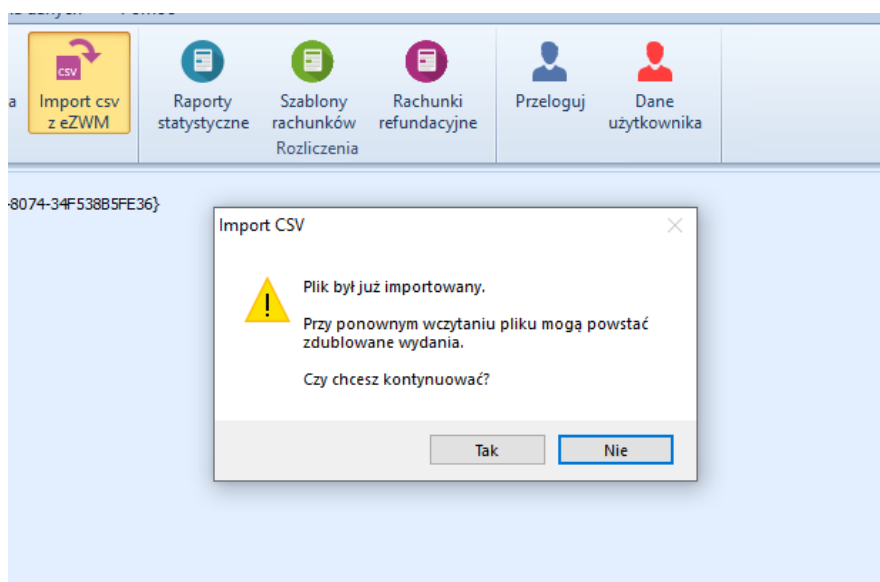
a

CSV

Import csv z eZWM

Raporty statystyczne

Szablony rachunków

Rachunki refundacyjne

Rozliczenia

Przeloguj

Dane użytkownika

-8074-34F538B5FE36}

Import CSV

Plik był już importowany.

Przy ponownym wczytaniu pliku mogą powstać zdublowane wydania.

Czy chcesz kontynuować?

Tak

Nie